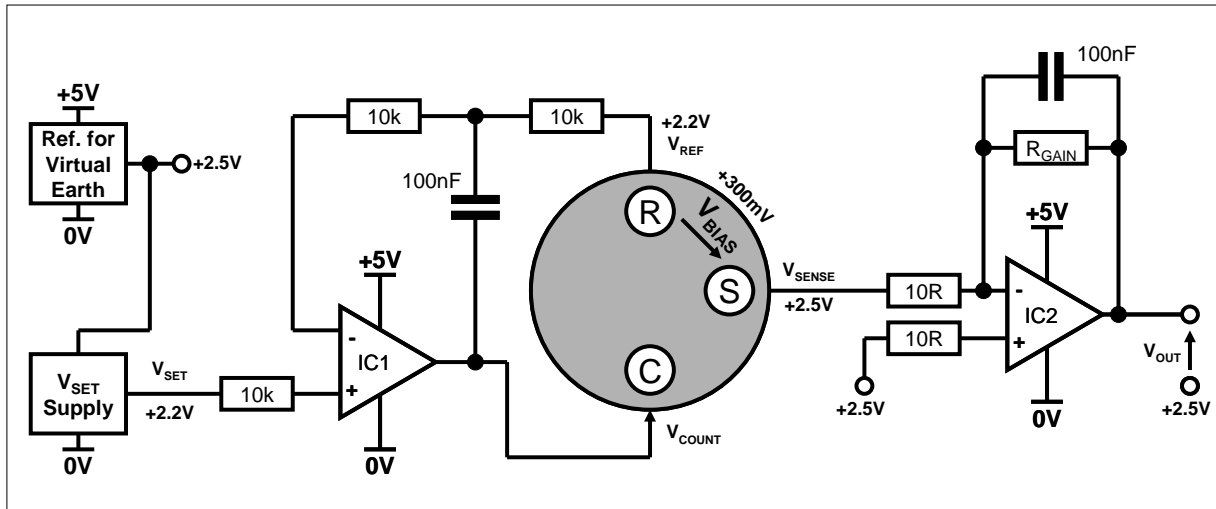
+5V
Ref. for Virtual Earth
0V
+2.5V
10k
10k
100nF
+2.2V
$V_{REF}$
+300mV
R
$V_{BIAS}$
S
C
+5V
-
IC1
+
0V
$V_{SET}$ Supply
0V
$V_{SET}$
+2.2V
10k
$V_{COUNT}$
$V_{SENSE}$
+2.5V
100nF
$R_{GAIN}$
+5V
10R
10R
-
IC2
+
+2.5V
0V
$V_{OUT}$
+2.5V